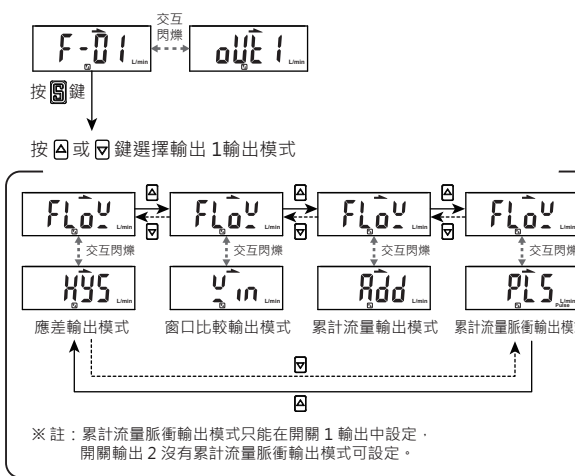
F-01 L/min
交互閃爍
oUt 1 L/min
按 S 鍵
按 ▲ 或 ▼ 鍵選擇輸出 1輸出模式
FLoW L/min
▲
▼
FLoW L/min
▲
▼
FLoW L/min
▲
▼
FLoW L/min
交互閃爍
交互閃爍
交互閃爍
交互閃爍
HYS L/min
Win
Add L/min
PLS L/min Pulse
應差輸出模式
窗口比較輸出模式
累計流量輸出模式
累計流量脈衝輸出模
▼
▲
※ 註：累計流量脈衝輸出模式只能在開關 1 輸出中設定，開關輸出 2 沒有累計流量脈衝輸出模式可設定。